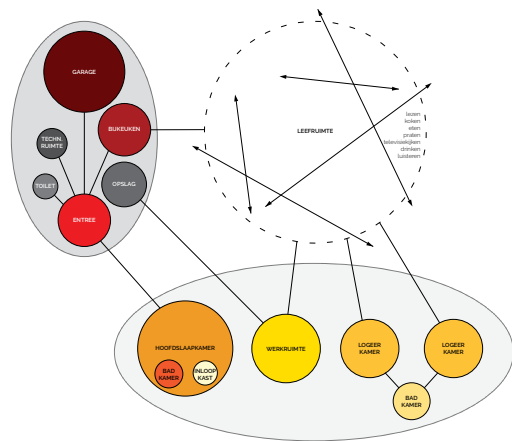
GARAGE

TECHN RUIMTE

BIJKEUKEN

TOILET

OPSLAG

ENTREE

LEEFRUIMTE

lezen
koken
eten
praten
televisiekijken
drinken
luisteren

HOOFDSLAAPKAMER

BAD KAMER

INLOOP KAST

WERKRUIMTE

LOGEER KAMER

LOGEER KAMER

BAD KAMER